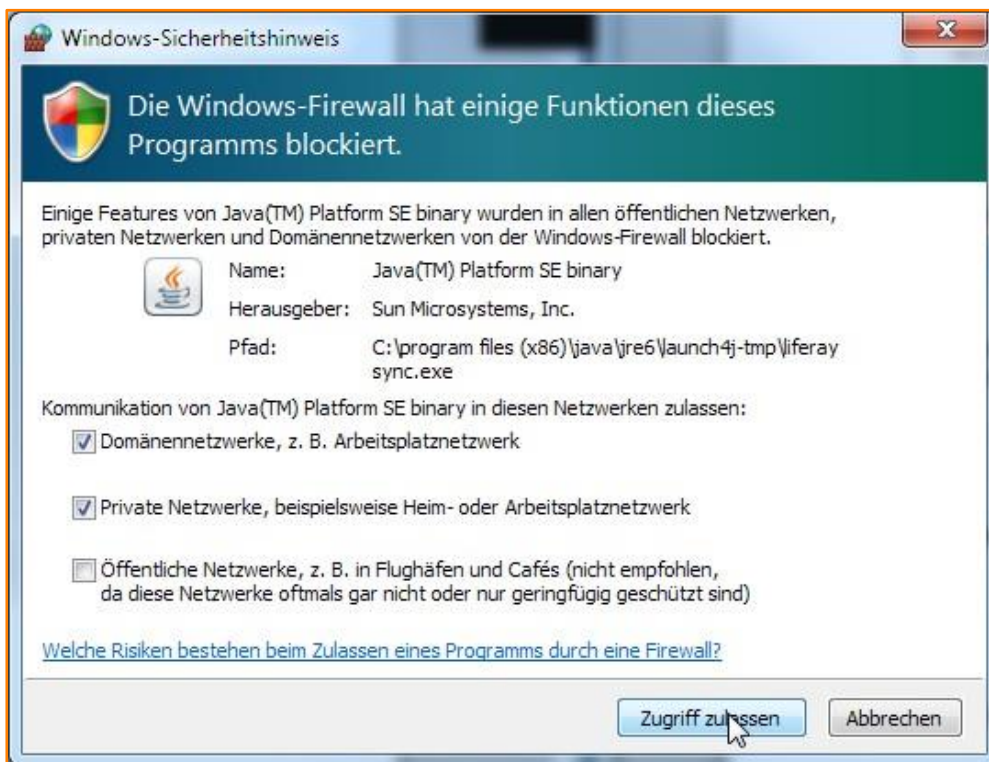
Windows-Sicherheitshinweis

Die Windows-Firewall hat einige Funktionen dieses Programms blockiert.

Einige Features von Java(TM) Platform SE binary wurden in allen öffentlichen Netzwerken, privaten Netzwerken und Domänennetzwerken von der Windows-Firewall blockiert.

Name: Java(TM) Platform SE binary

Herausgeber: Sun Microsystems, Inc.

Pfad: C:\program files (x86)\java\jre6\launch4j-tmp\liferay sync.exe

Kommunikation von Java(TM) Platform SE binary in diesen Netzwerken zulassen:

Domänennetzwerke, z. B. Arbeitsplatznetzwerk

Private Netzwerke, beispielsweise Heim- oder Arbeitsplatznetzwerk

Öffentliche Netzwerke, z. B. in Flughäfen und Cafés (nicht empfohlen, da diese Netzwerke oftmals gar nicht oder nur geringfügig geschützt sind)

Welche Risiken bestehen beim Zulassen eines Programms durch eine Firewall?

Zugriff zulassen

Abbrechen